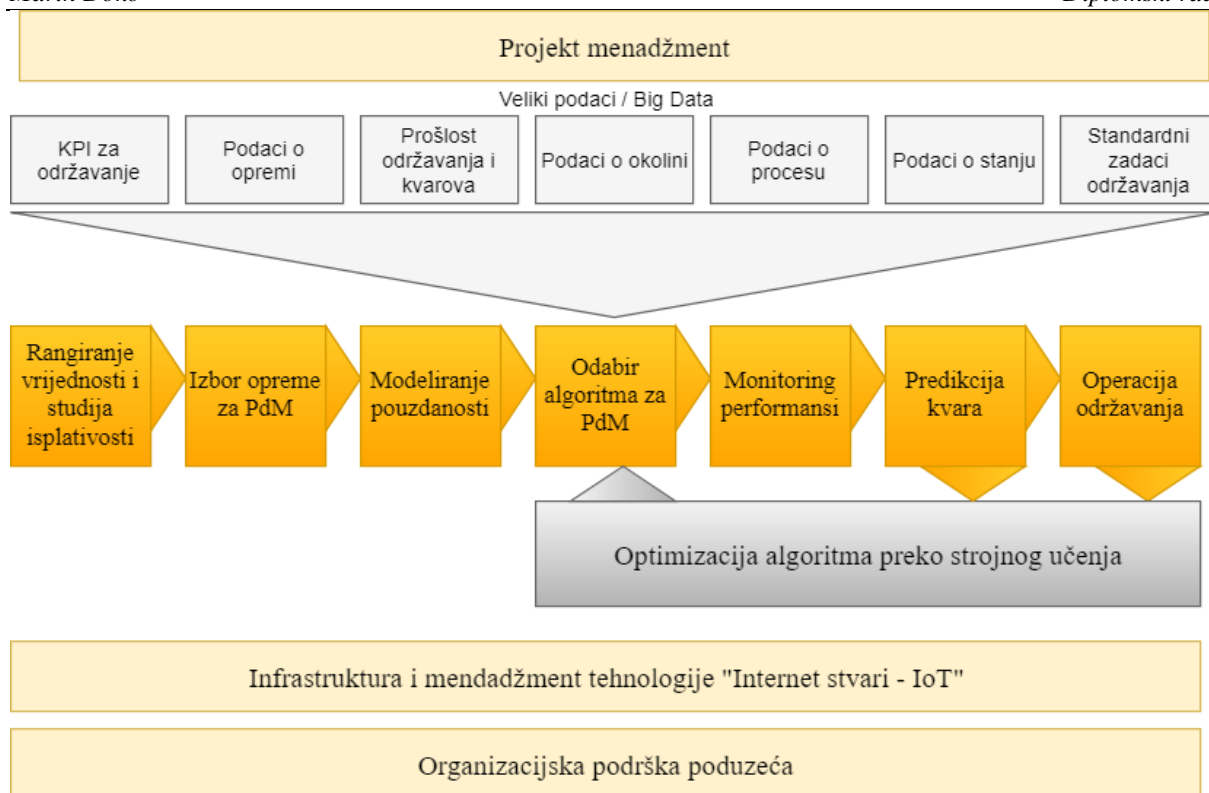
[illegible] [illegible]

Projekt menadžment

Veliki podaci / Big Data

KPI za održavanje

Podaci o opremi

Prošlost održavanja i kvarova

Podaci o okolini

Podaci o procesu

Podaci o stanju

Standardni zadaci održavanja

Rangiranje vrijednosti i studija isplativosti

Izbor opreme za PdM

Modeliranje pouzdanosti

Odabir algoritma za PdM

Monitoring performansi

Predikcija kvara

Operacija održavanja

Optimizacija algoritma preko strojnog učenja

Infrastruktura i mendadžment tehnologije "Internet stvari - IoT"

Organizacijska podrška poduzeća